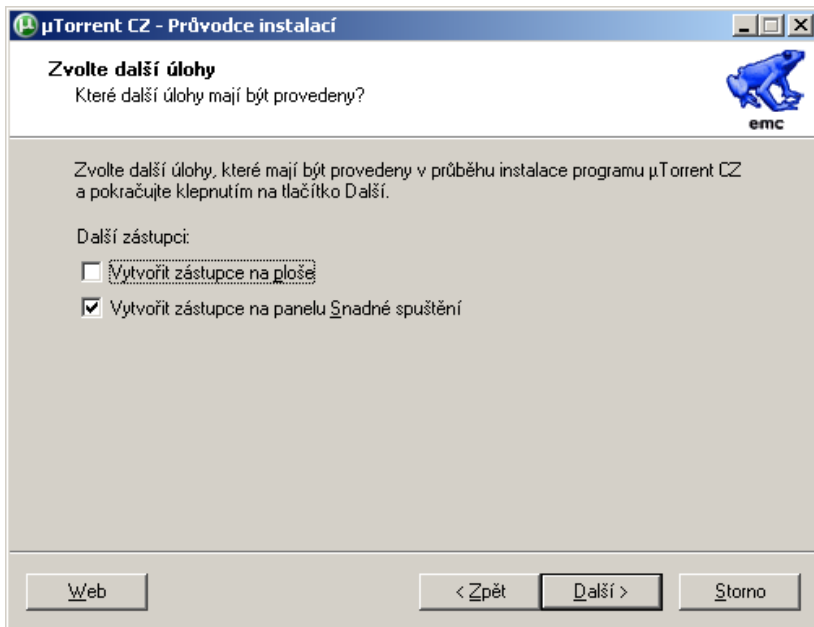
µTorrent CZ - Průvodce instalací

Zvolte další úlohy
Které další úlohy mají být provedeny?

emc

Zvolte další úlohy, které mají být provedeny v průběhu instalace programu µTorrent CZ a pokračujte klepnutím na tlačítko Další.

Další zástupci:

Vytvořit zástupce na ploše

Vytvořit zástupce na panelu Snadné spuštění

Web

< Zpět

Další >

Storno